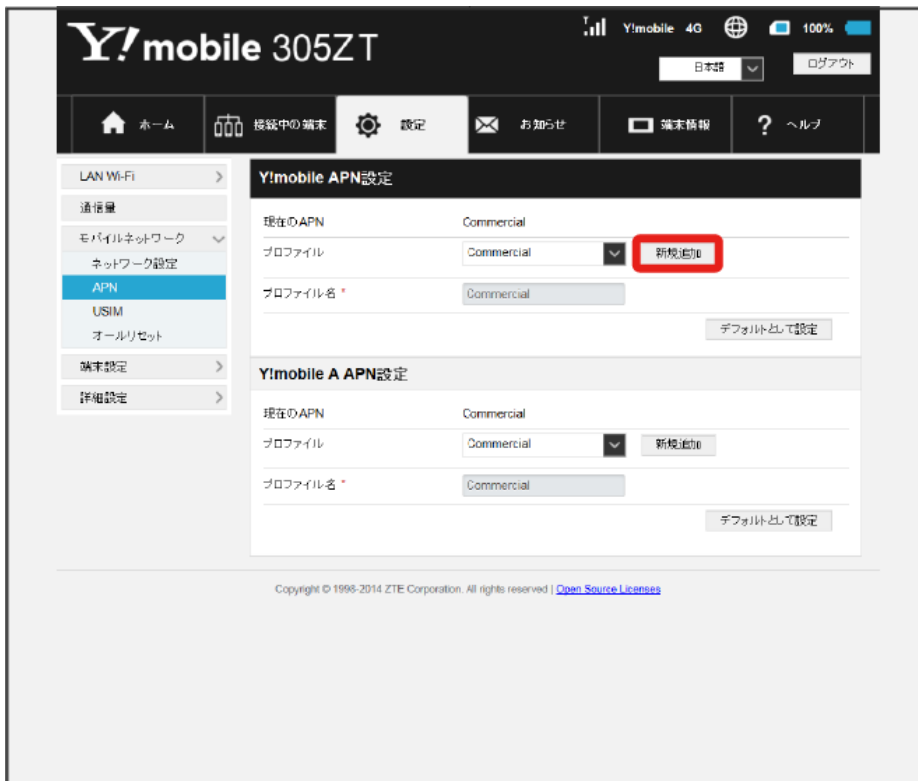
Y!mobile 305ZT

Y!mobile 4G 100%

日本語

ログアウト

ホーム

接続中の端末

設定

お知らせ

端末情報

ヘルプ

LAN Wi-Fi

通信量

モバイルネットワーク

ネットワーク設定

APN

USIM

オールリセット

端末設定

詳細設定

Y!mobile APN設定

現在のAPN Commercial

プロファイル Commercial 新規追加

プロファイル名 * Commercial

デフォルトとして設定

Y!mobile A APN設定

現在のAPN Commercial

プロファイル Commercial 新規追加

プロファイル名 * Commercial

デフォルトとして設定

Copyright © 1998-2014 ZTE Corporation. All rights reserved | Open Source Licenses